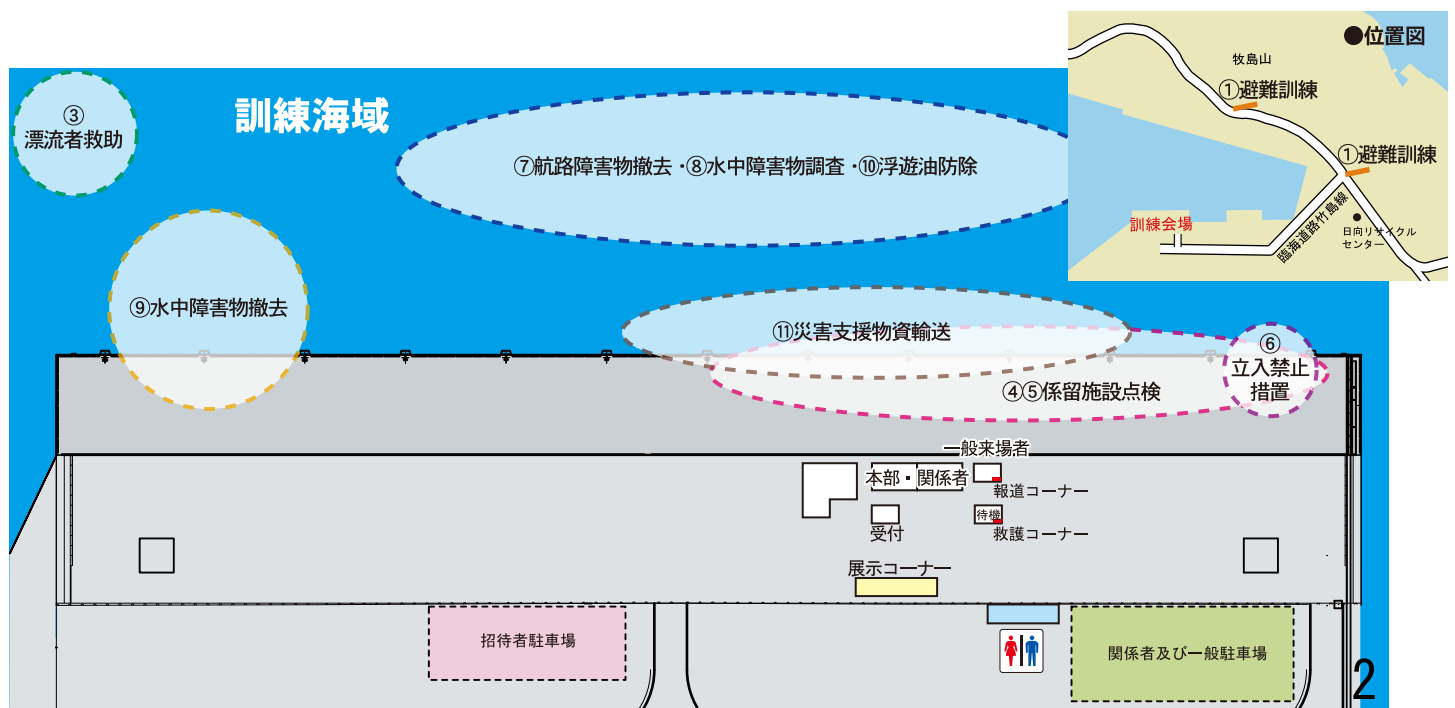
訓練海域

③
漂流者救助

⑦航路障害物撤去・⑧水中障害物調査・⑩浮遊油防除

⑨水中障害物撤去

⑪災害支援物資輸送

④⑤係留施設点検

⑥
立入禁止
措置

●位置図
牧島山
①避難訓練
①避難訓練
訓練会場
臨海道路竹島線
日向リサイクルセンター

一般来場者
本部・関係者
報道コーナー
待機
救護コーナー
受付
展示コーナー

招待者駐車場
関係者及び一般駐車場

2